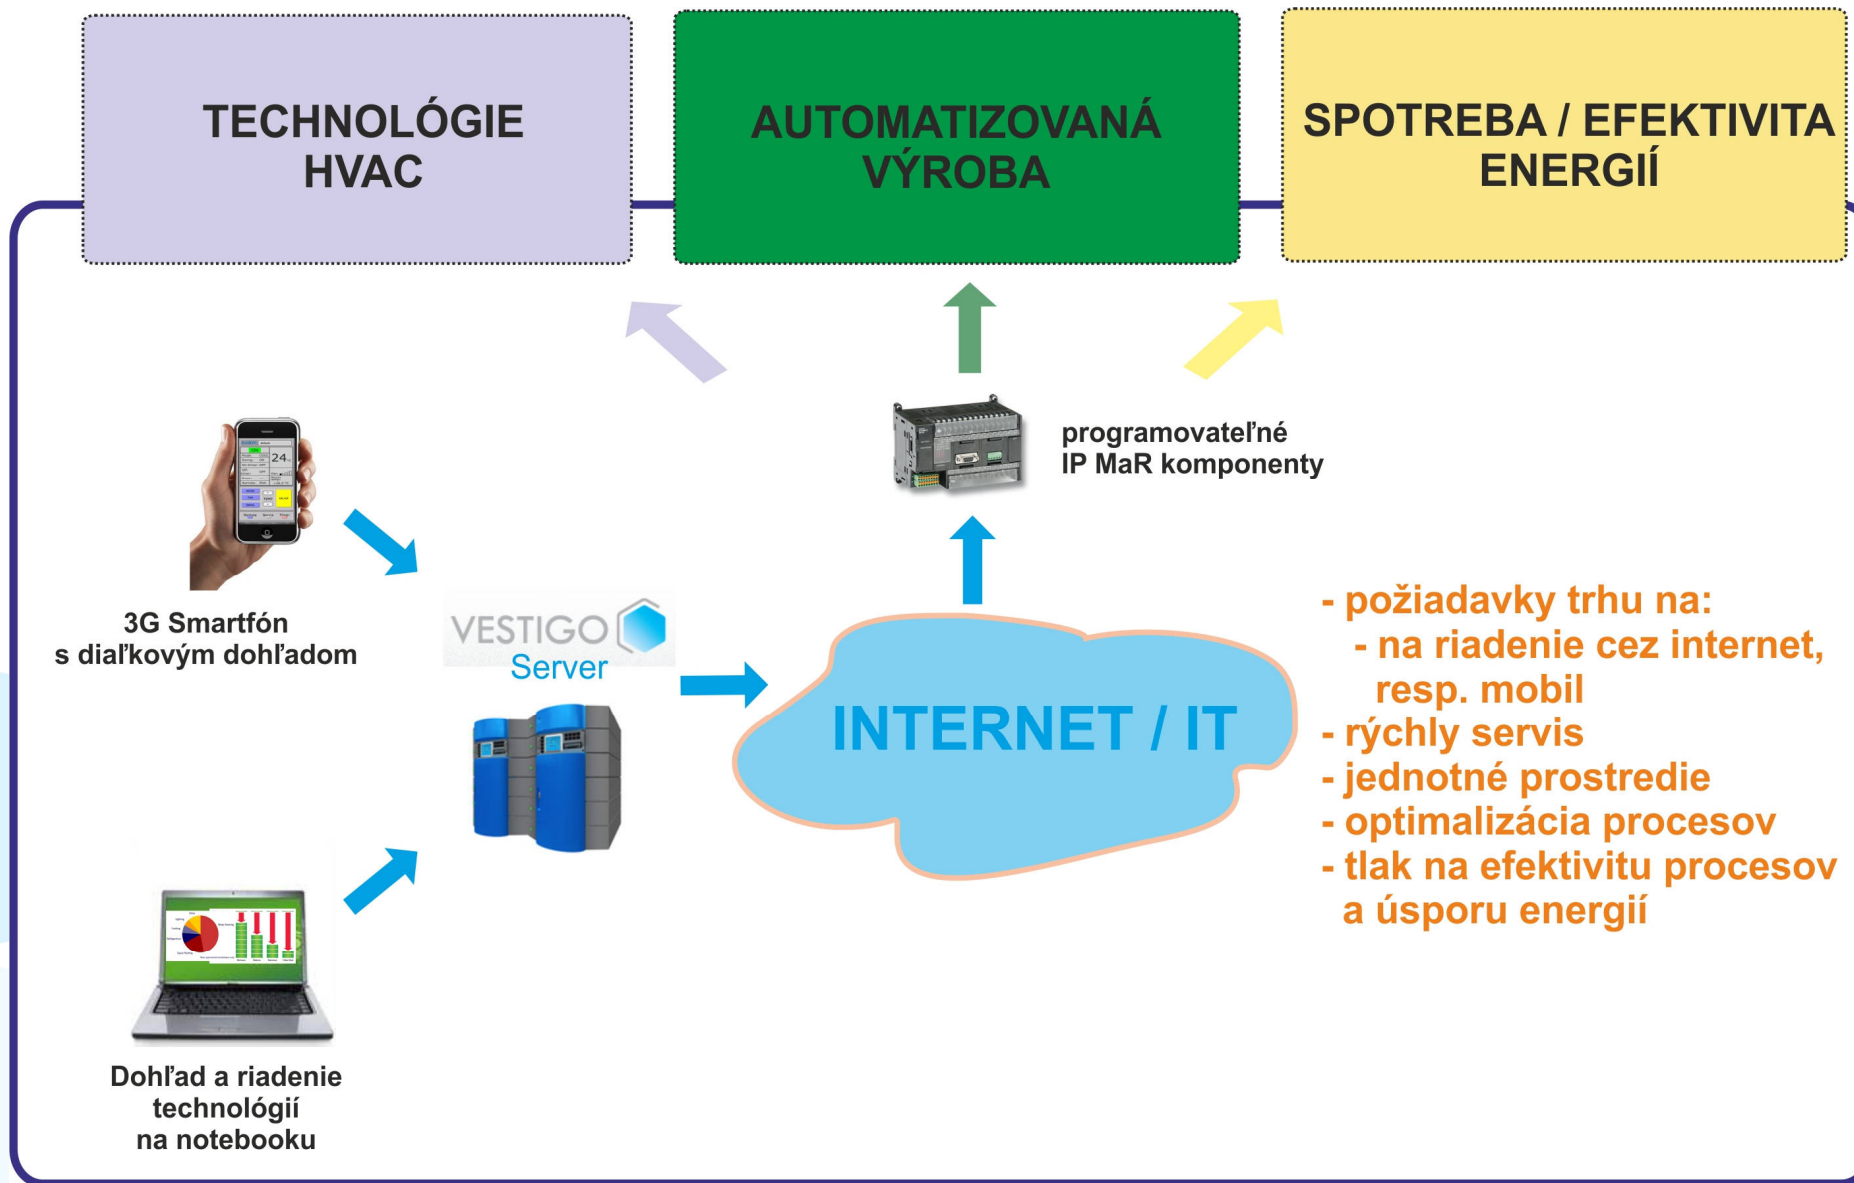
TECHNOLÓGIE HVAC

AUTOMATIZOVANÁ VÝROBA

SPOTREBA / EFEKTIVITA ENERGIÍ

programovateľné
IP MaR komponenty

3G Smartfón
s diaľkovým dohľadom

VESTIGO
Server

INTERNET / IT

- požiadavky trhu na:
- na riadenie cez internet, resp. mobil
- rýchly servis
- jednotné prostredie
- optimalizácia procesov
- tlak na efektivitu procesov a úsporu energií

Dohľad a riadenie
technológií
na notebooku